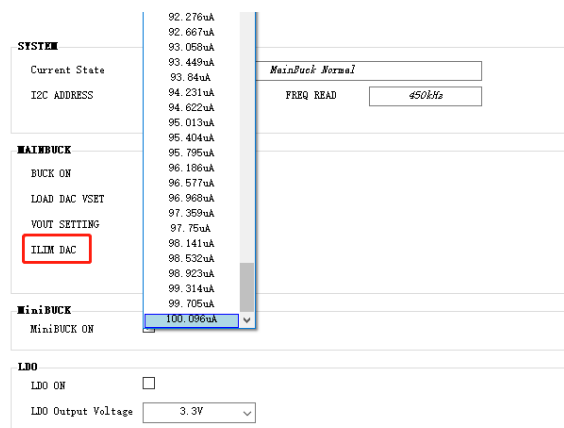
SYSTEM

Current State

I2C ADDRESS

92.276uA
92.667uA
93.058uA
93.449uA
93.84uA
94.231uA
94.622uA
95.013uA
95.404uA
95.795uA
96.186uA
96.577uA
96.968uA
97.359uA
97.75uA
98.141uA
98.532uA
98.923uA
99.314uA
99.705uA
100.096uA

MainBuck Normal

FREQ READ

450kHz

MAINBUCK

BUCK ON

LOAD DAC VSET

VOUT SETTING

ILIM DAC

MiniBUCK

MiniBUCK ON

LDO

LDO ON

LDO Output Voltage

3.3V